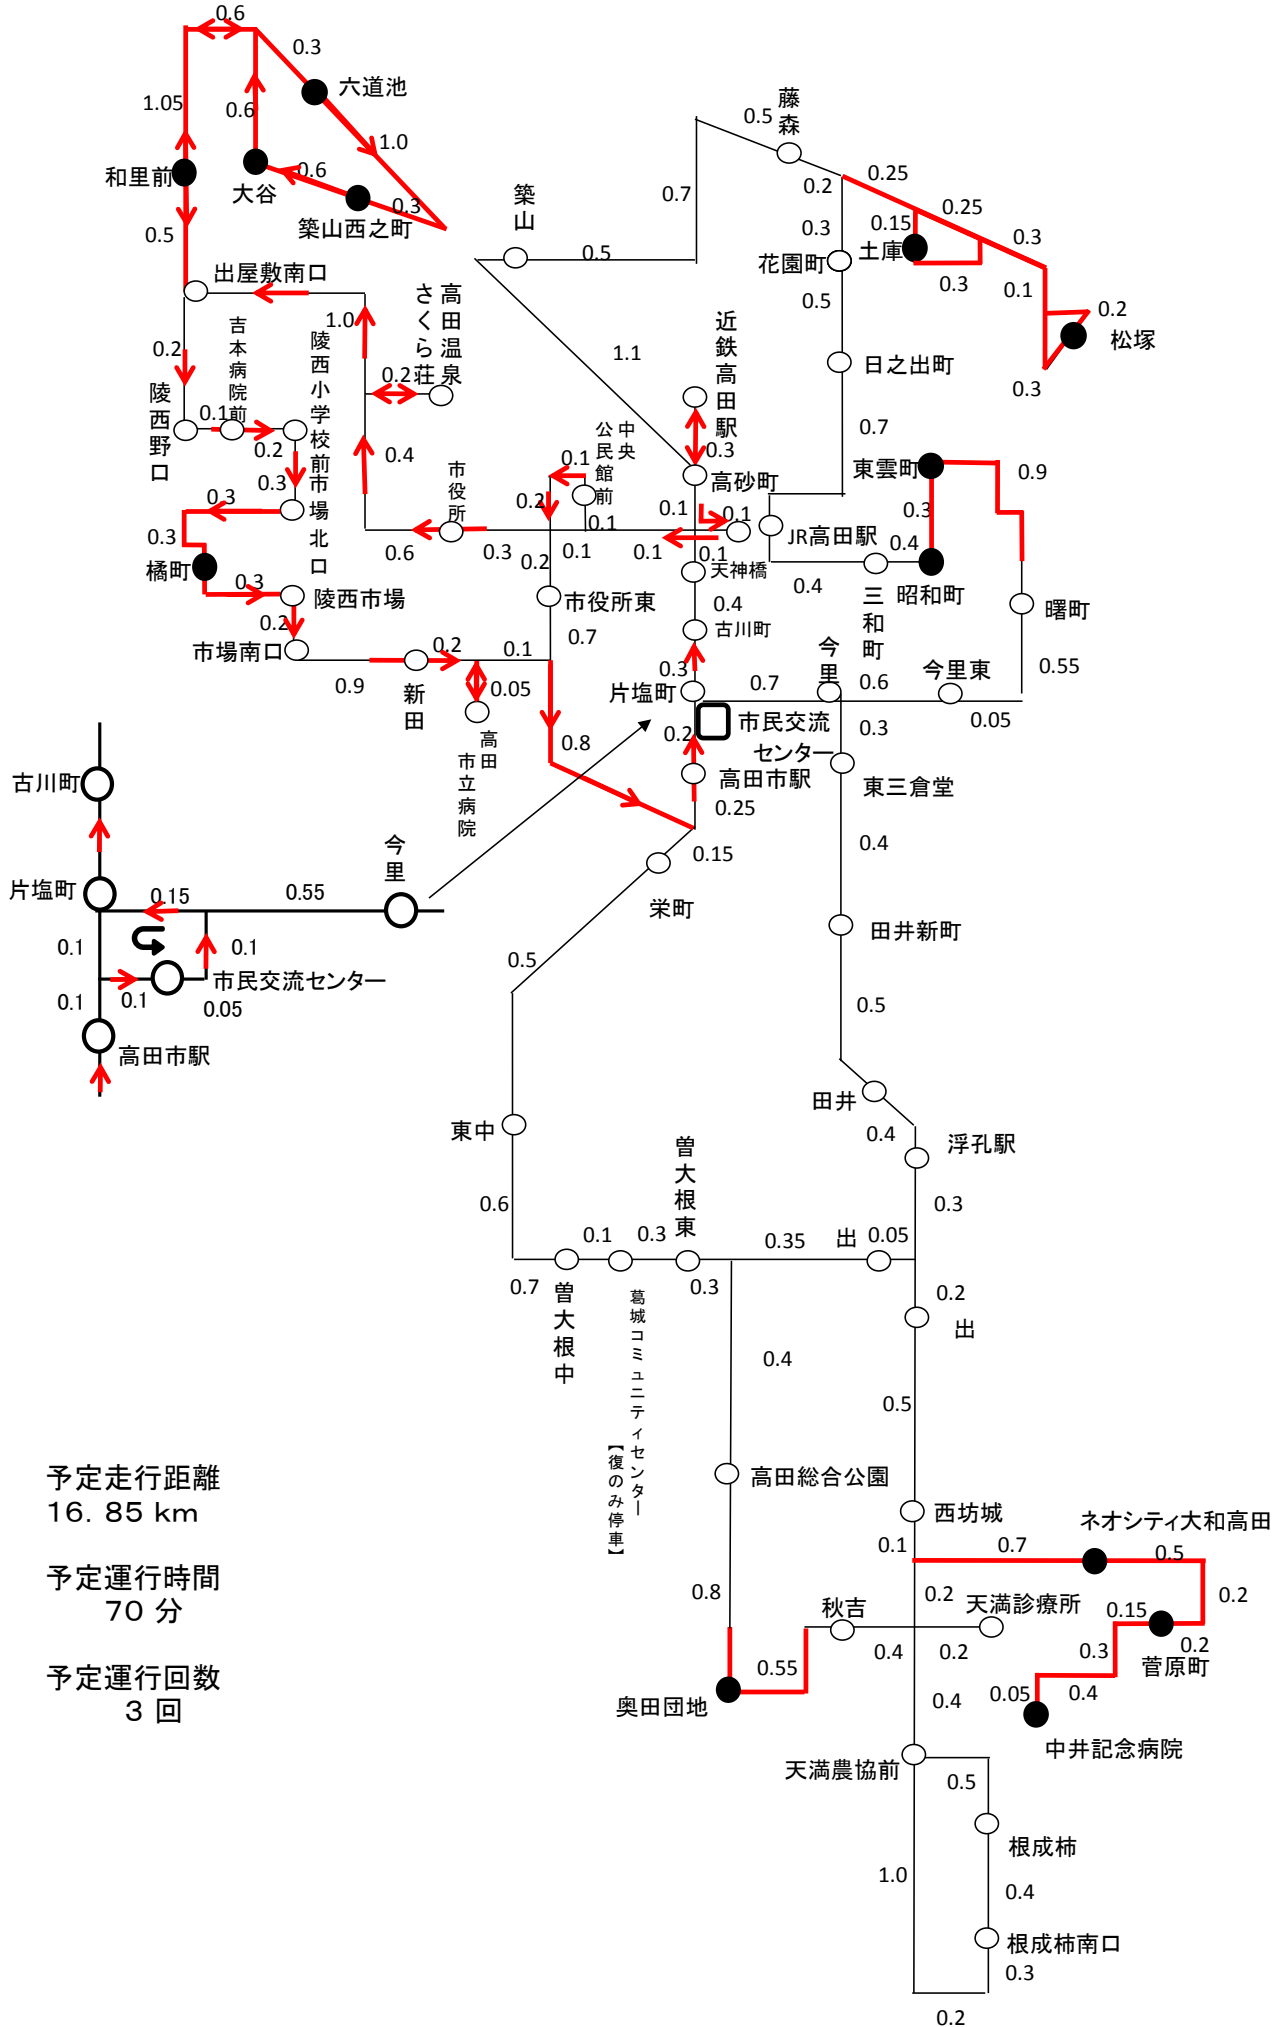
0.6
0.3
六道池
1.05
0.6
1.0
和里前
0.6
大谷
0.3
築山西之町
0.5
出屋敷南口
0.2
吉本病院前
陵西小学校前
1.0
さくら荘
高田温泉
0.2
陵西野口
0.1
0.2
0.4
0.3
市場北口
0.3
0.3
橘町
0.6
市役所
0.3
陵西市場
0.2
市場南口
0.9
新田
0.2
0.1
0.05
高田市立病院
築山
0.5
0.7
藤森
0.5
0.2
0.25
0.3
0.15
土庫
0.25
花園町
0.3
0.5
0.1
0.2
松塚
0.3
日之出町
1.1
近鉄高田駅
0.3
高砂町
0.1
中央公民館前
0.1
0.2
0.1
0.1
0.1
0.1
0.2
0.1
0.1
天神橋
JR高田駅
0.7
東雲町
0.9
0.3
0.4
昭和町
三和町
0.4
曙町
市役所東
0.4
古川町
0.7
0.3
片塩町
今里
0.7
0.6
今里東
0.55
0.05
0.2
市民交流センター
0.3
0.8
高田市駅
0.25
東三倉堂
0.15
栄町
0.4
古川町
片塩町
0.15
0.55
今里
0.1
0.1
0.1
市民交流センター
0.1
0.05
高田市駅
田井新町
0.5
0.5
田井
0.4
浮孔駅
東中
0.3
0.6
曽大根東
0.1
0.3
0.35
出
0.05
0.7
曽大根中
葛城コミュニティセンター【復のみ停車】
0.3
0.2
出
0.4
0.5
予定走行距離
16．85 km
予定運行時間
70 分
予定運行回数
3 回
高田総合公園
西坊城
ネオシティ大和高田
0.1
0.7
0.5
0.2
0.8
秋吉
0.2
天満診療所
0.15
0.2
0.55
0.4
0.2
0.3
菅原町
奥田団地
0.4
0.05
0.4
中井記念病院
天満農協前
0.5
根成柿
1.0
0.4
根成柿南口
0.3
0.2